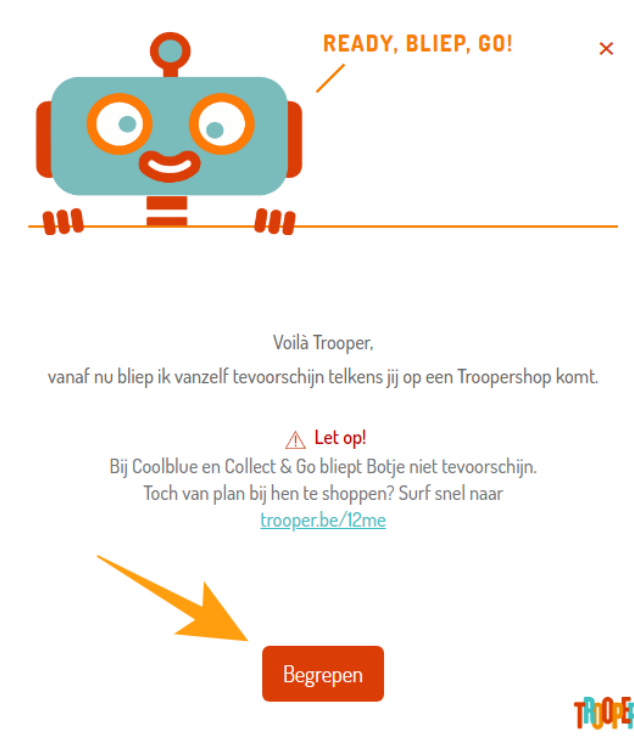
READY, BLIEP, GO!

×

Voilà Trooper,
vanaf nu bliep ik vanzelf tevoorschijn telkens jij op een Troopershop komt.

⚠ Let op!
Bij Coolblue en Collect & Go bliept Botje niet tevoorschijn.
Toch van plan bij hen te shoppen? Surf snel naar
trooper.be/12me

Begrepen

TROOPE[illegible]